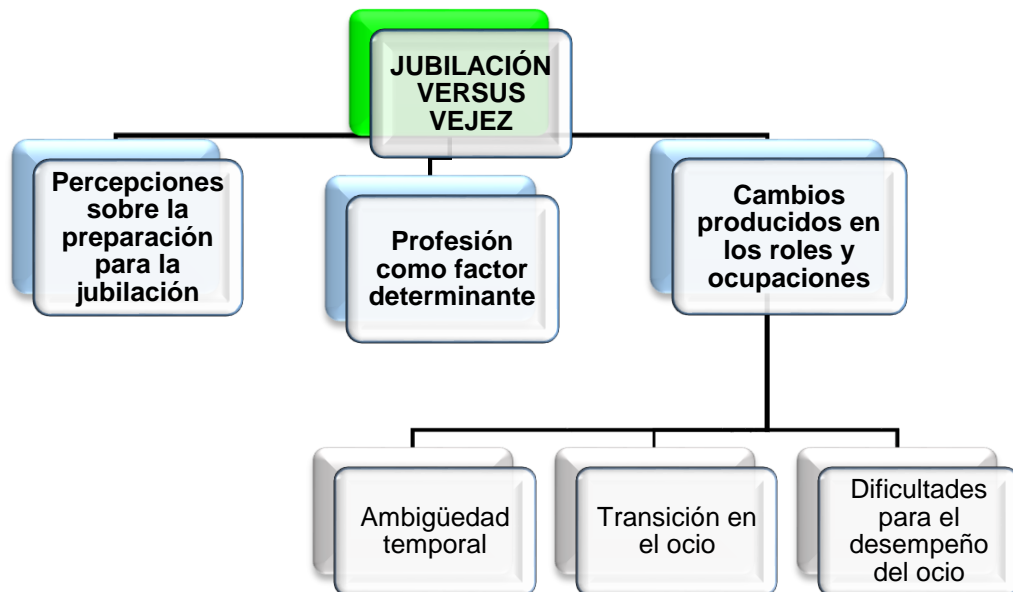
JUBILACIÓN VERSUS VEJEZ

Percepciones sobre la preparación para la jubilación

Profesión como factor determinante

Cambios producidos en los roles y ocupaciones

Ambigüedad temporal

Transición en el ocio

Dificultades para el desempeño del ocio